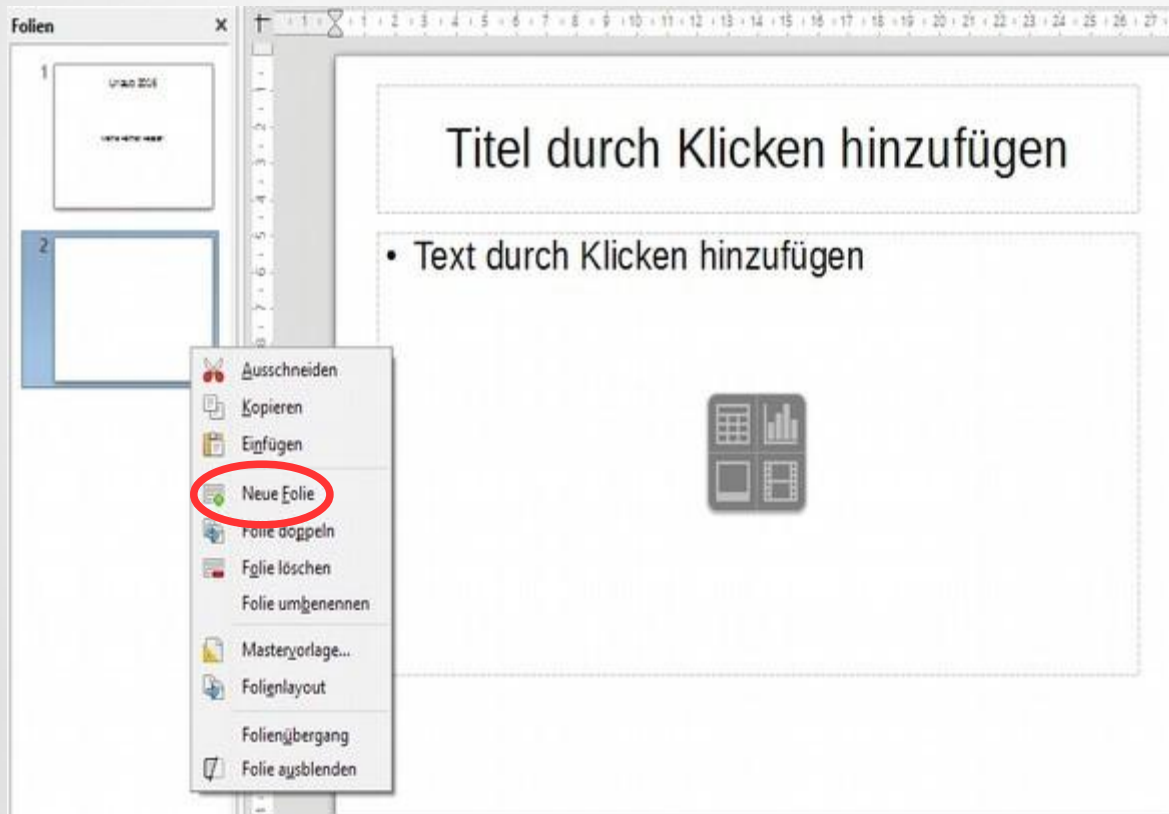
Folien ×

1
Urlaub 2016
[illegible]

2

1 2 3 4 5 6 7 8 9 10 11 12 13 14 15 16 17 18 19 20 21 22 23 24 25 26 27

Titel durch Klicken hinzufügen

• Text durch Klicken hinzufügen

Ausschneiden
Kopieren
Einfügen
Neue Folie
Folie doppeln
Folie löschen
Folie umbenennen
Mastervorlage...
Folienlayout
Folienübergang
Folie ausblenden